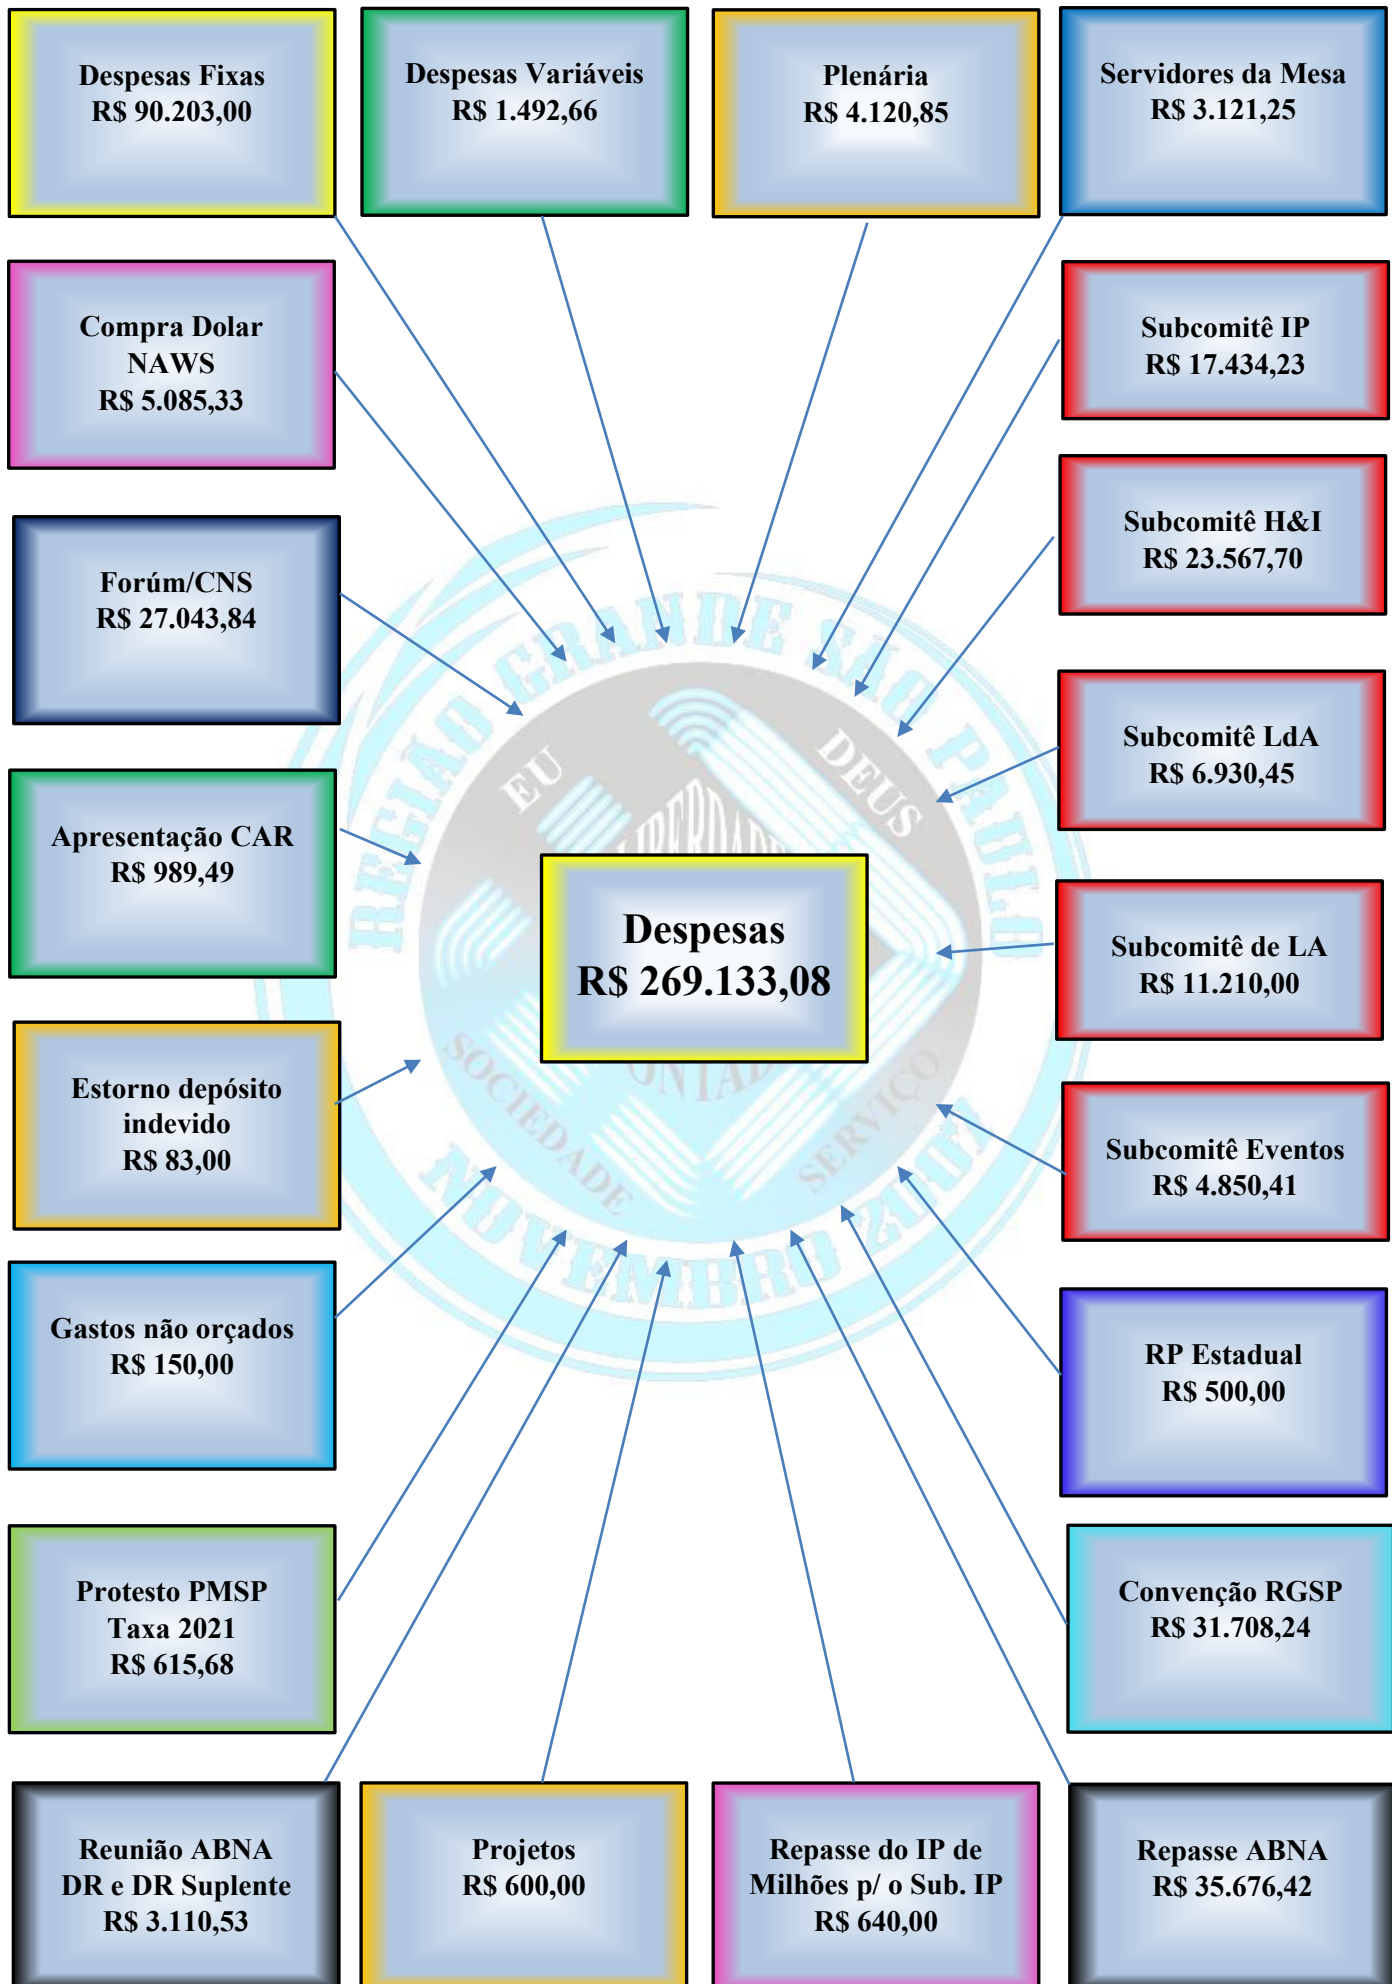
Despesas Fixas
R$ 90.203,00

Despesas Variáveis
R$ 1.492,66

Plenária
R$ 4.120,85

Servidores da Mesa
R$ 3.121,25

Compra Dolar
NAWS
R$ 5.085,33

Subcomitê IP
R$ 17.434,23

Subcomitê H&I
R$ 23.567,70

Forúm/CNS
R$ 27.043,84

Subcomitê LdA
R$ 6.930,45

Apresentação CAR
R$ 989,49

Despesas
R$ 269.133,08

Subcomitê de LA
R$ 11.210,00

Estorno depósito
indevido
R$ 83,00

Subcomitê Eventos
R$ 4.850,41

Gastos não orçados
R$ 150,00

RP Estadual
R$ 500,00

Protesto PMSP
Taxa 2021
R$ 615,68

Convenção RGSP
R$ 31.708,24

Reunião ABNA
DR e DR Suplente
R$ 3.110,53

Projetos
R$ 600,00

Repasse do IP de
Milhões p/ o Sub. IP
R$ 640,00

Repasse ABNA
R$ 35.676,42

REGIÃO GRANDE SÃO PAULO
EU DEUS
SOCIEDADE SERVIÇO
NOVEMBRO 2001